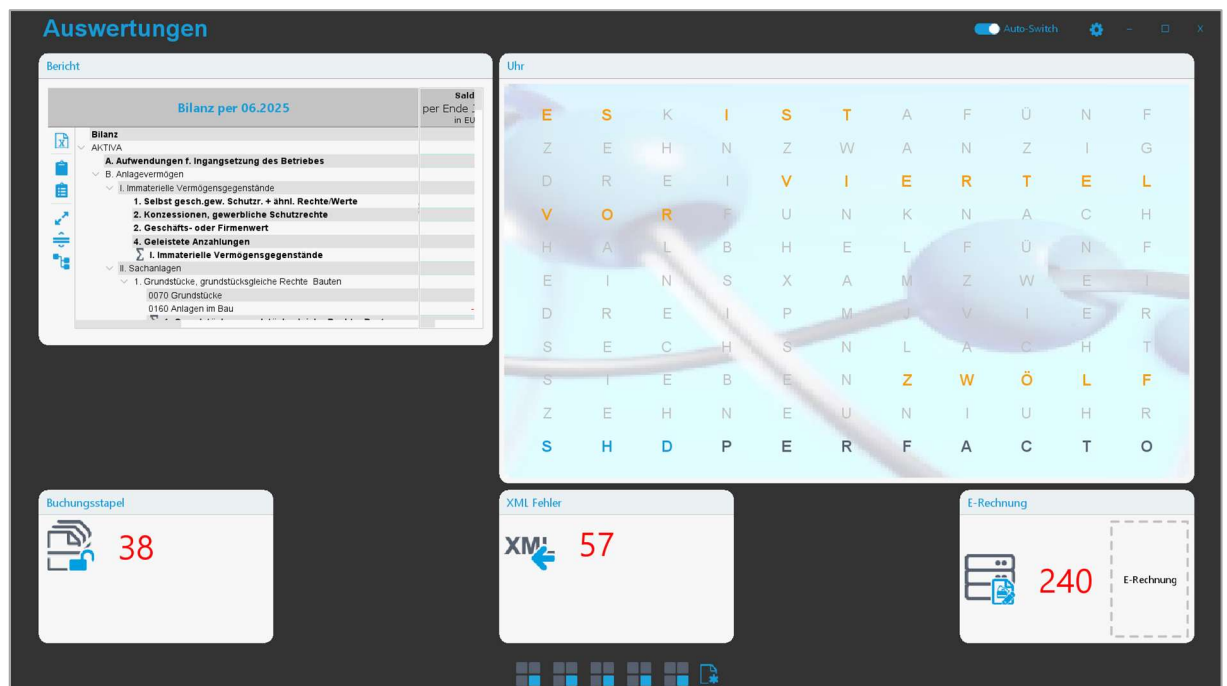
Auswertungen

Auto-Switch

Bericht

Bilanz per 06.2025

Sald per Ende in EU

Bilanz
AKTIVA
A. Aufwendungen f. Ingangsetzung des Betriebes
B. Anlagevermögen
I. Immaterielle Vermögensgegenstände
1. Selbst gesch.gew. Schutzr. + ähnl. Rechte/Werte
2. Konzessionen, gewerbliche Schutzrechte
2. Geschäfts- oder Firmenwert
4. Geleistete Anzahlungen
$\sum$ I. Immaterielle Vermögensgegenstände
II. Sachanlagen
1. Grundstücke, grundstücksgleiche Rechte Bauten
0070 Grundstücke
0160 Anlagen im Bau

Uhr

| E | S | K | I | S | T | A | F | Ü | N | F |
|---|---|---|---|---|---|---|---|---|---|---|
| Z | E | H | N | Z | W | A | N | Z | I | G |
| D | R | E | I | V | I | E | R | T | E | L |
| V | O | R | F | U | N | K | N | A | C | H |
| H | A | L | B | H | E | L | F | Ü | N | F |
| E | I | N | S | X | A | M | Z | W | E | I |
| D | R | E | I | P | M | J | V | I | E | R |
| S | E | C | H | S | N | L | A | C | H | T |
| S | I | E | B | E | N | Z | W | Ö | L | F |
| Z | E | H | N | E | U | N | I | U | H | R |
| S | H | D | P | E | R | F | A | C | T | O |

Buchungsstapel
38

XML Fehler
XML
57

E-Rechnung
240
E-Rechnung